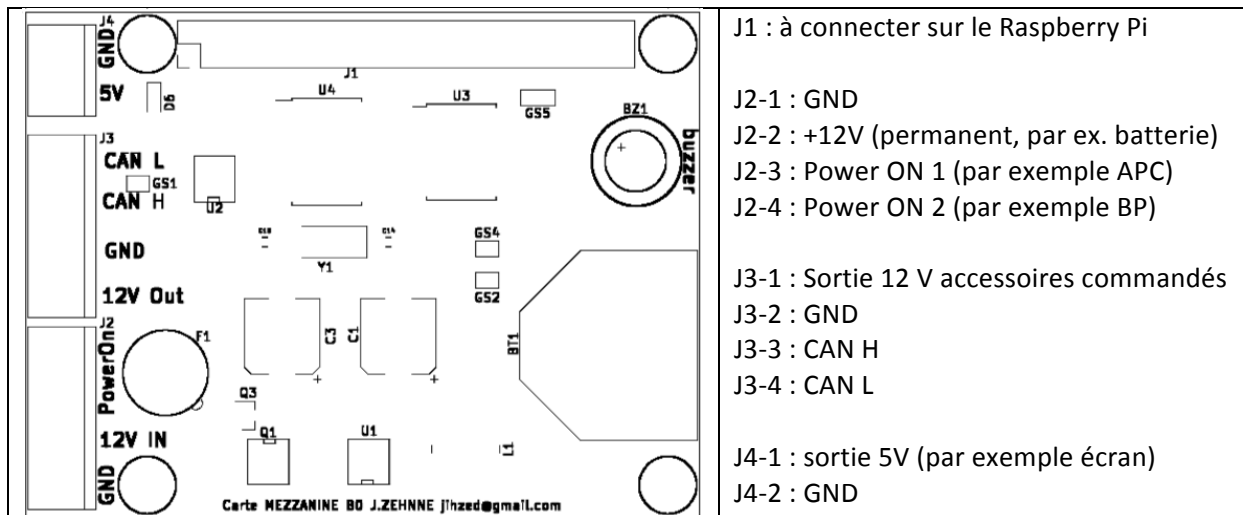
| J4 GND 5V D6 J1 U4 U3 GS5 BZ1 buzzer J3 CAN L GS1 CAN H U2 GND C13 C14 GS4 Y1 GS2 12V Out J2 F1 C3 C1 BT1 PowerOn Q3 12V IN Q1 U1 L1 GND Carte MEZZANINE B0 J.ZEHNNE jlhzed@gmail.com | J1 : à connecter sur le Raspberry Pi<br><br>J2-1 : GND<br>J2-2 : +12V (permanent, par ex. batterie)<br>J2-3 : Power ON 1 (par exemple APC)<br>J2-4 : Power ON 2 (par exemple BP)<br><br>J3-1 : Sortie 12 V accessoires commandés<br>J3-2 : GND<br>J3-3 : CAN H<br>J3-4 : CAN L<br><br>J4-1 : sortie 5V (par exemple écran)<br>J4-2 : GND |
|---|---|